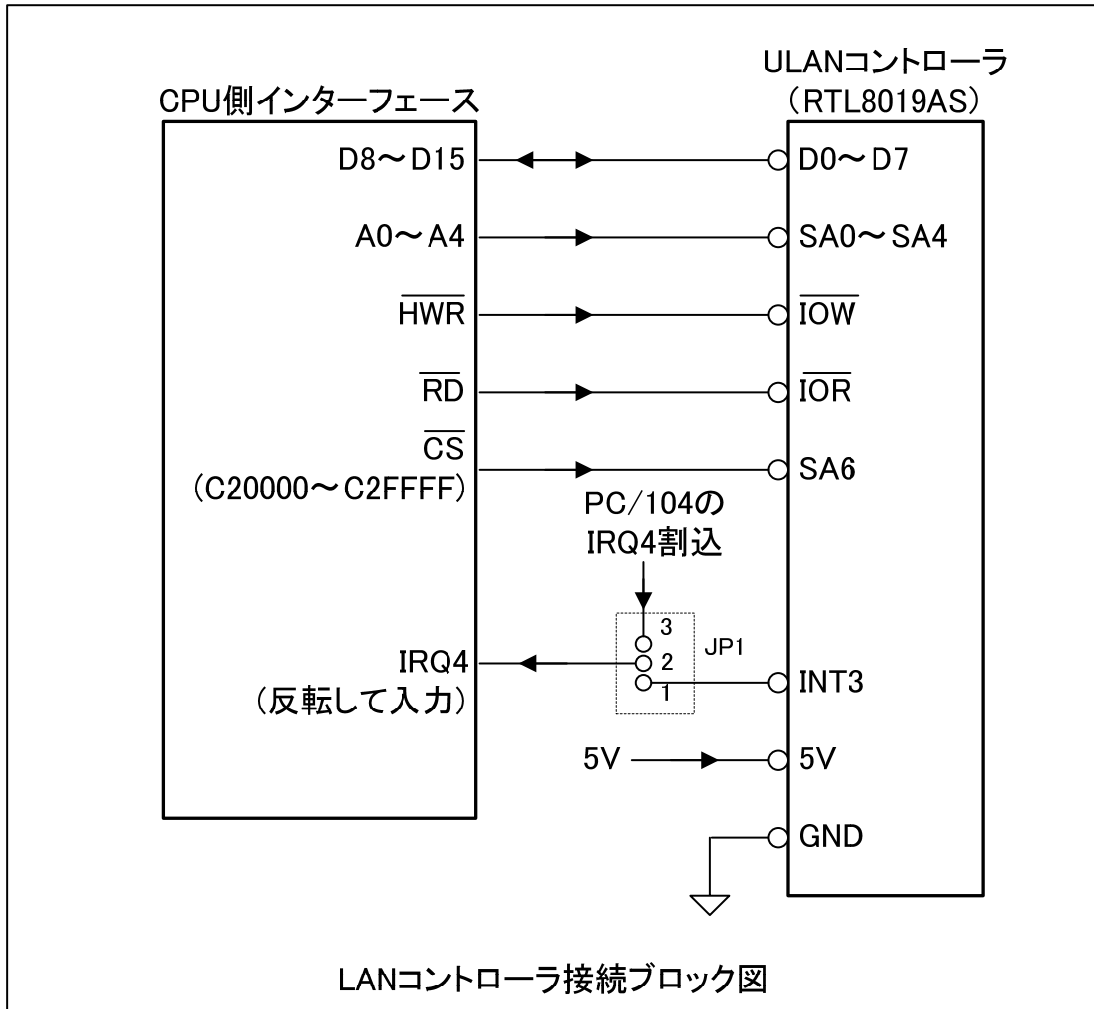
ULANコントローラ
(RTL8019AS)

CPU側インターフェース

D8～D15
A0～A4
$\overline{HWR}$
$\overline{RD}$
$\overline{CS}$
(C20000～C2FFFF)

D0～D7
SA0～SA4
$\overline{IOW}$
$\overline{IOR}$
SA6

PC/104の
IRQ4割込

3
2
1
JP1

IRQ4
(反転して入力)

INT3
5V
5V
GND

LANコントローラ接続ブロック図